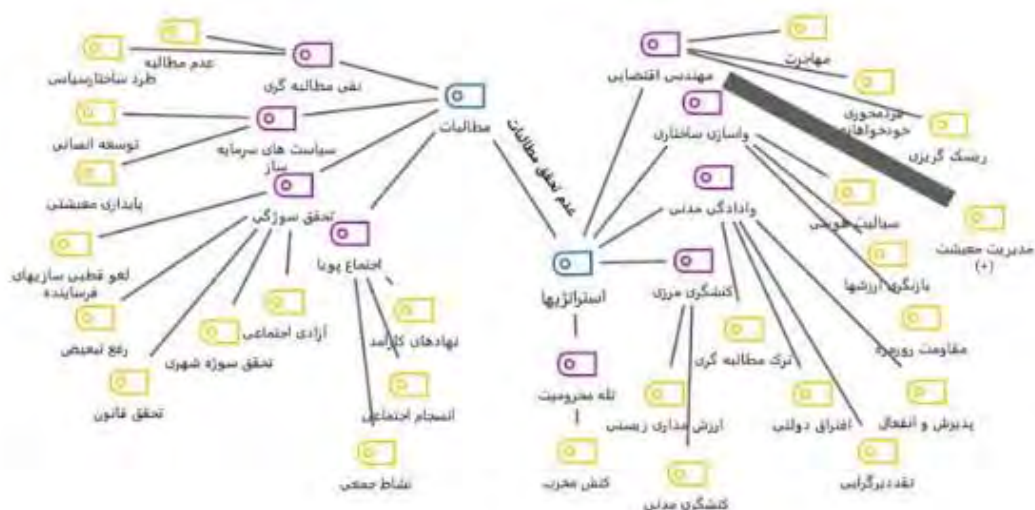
عدم مطالبه
طرد ساختارسیاسی
نفی مطالبه گری
مطالبات
توسعه انسانی
سیاست های سرمایه ساز
پایداری معیشتی
تحقق سوژگی
لغو قطبی سازیهای فرساینده
رفع تبعیض
تحقق قانون
آزادی اجتماعی
تحقق سوژه شهری
اجتماع پویا
نهادهای کارآمد
انسجام اجتماعی
نشاط جمعی
عدم تحقق مطالبات
استراتژیها
تله محرومیت
کنش مخرب
مهندسی اقتصادی
مهاجرت
فردمحوری خودخواهانه
ریسک گریزی
واسازی ساختاری
سیالیت هویتی
مدیریت معیشت (+)
وادادگی مدنی
بازنگری ارزشها
مقاومت روزمره
کنشگری مرزی
ترک مطالبه گری
ارزش مداری زیستی
افتراق دولتی
پذیرش و انفعال
تقدیرگرایی
کنشگری مدنی